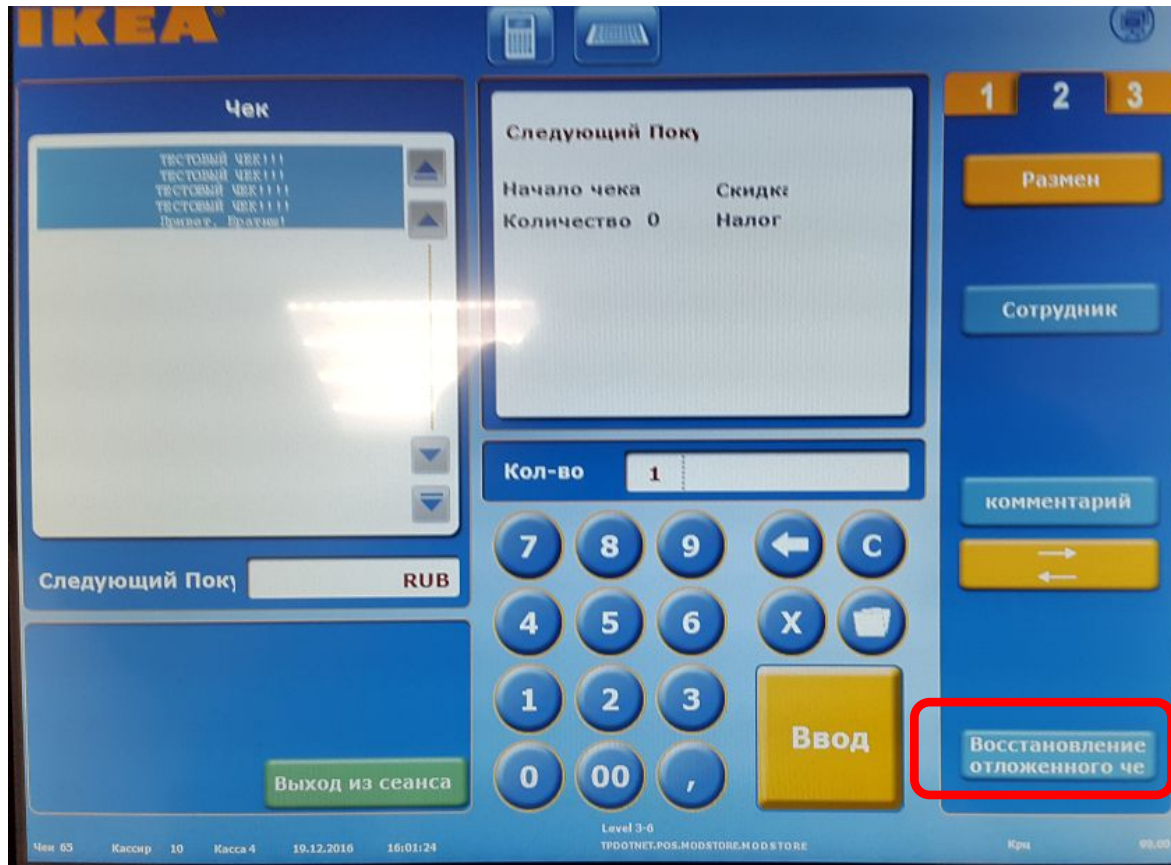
IKEA

Чек

ТЕСТОВЫЙ ЧЕК!!!
ТЕСТОВЫЙ ЧЕК!!!
ТЕСТОВЫЙ ЧЕК!!!
ТЕСТОВЫЙ ЧЕК!!!
Привет, Братюн!

Следующий Поку

Начало чека Скидка
Количество 0 Налог

1 2 3

Размен

Сотрудник

Кол-во 1

комментарий

7 8 9 C
4 5 6 X
1 2 3
0 00 ,

Следующий Поку RUB

Ввод

Выход из сеанса

Восстановление отложенного че

Чек 65 Кассир 10 Касса 4 19.12.2016 16:01:24 Level 3-6 TPDOTNET.POS.MODSTORE.MODSTORE Кри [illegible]